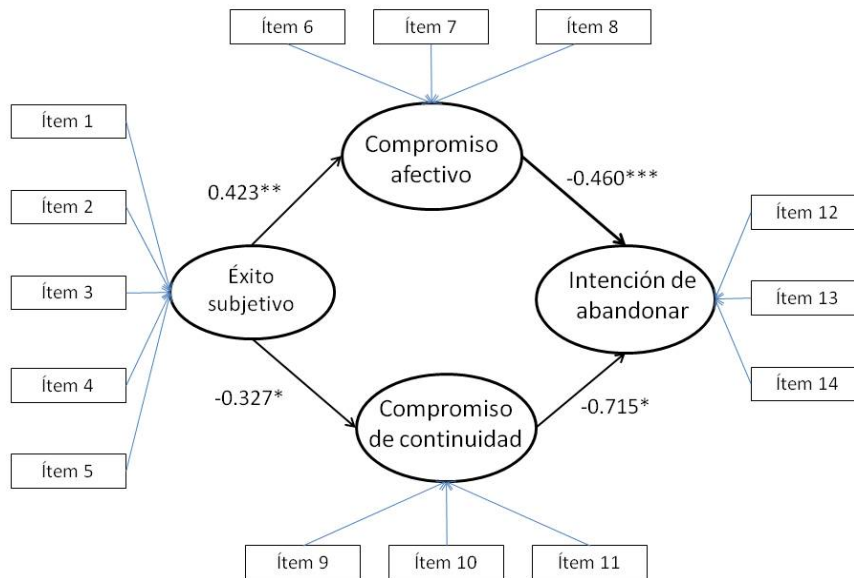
Ítem 6

Ítem 7

Ítem 8

Ítem 1

Ítem 2

Ítem 3

Ítem 4

Ítem 5

Compromiso afectivo

0.423**

-0.460***

Éxito subjetivo

Intención de abandonar

Ítem 12

Ítem 13

Ítem 14

-0.327*

Compromiso de continuidad

-0.715*

Ítem 9

Ítem 10

Ítem 11